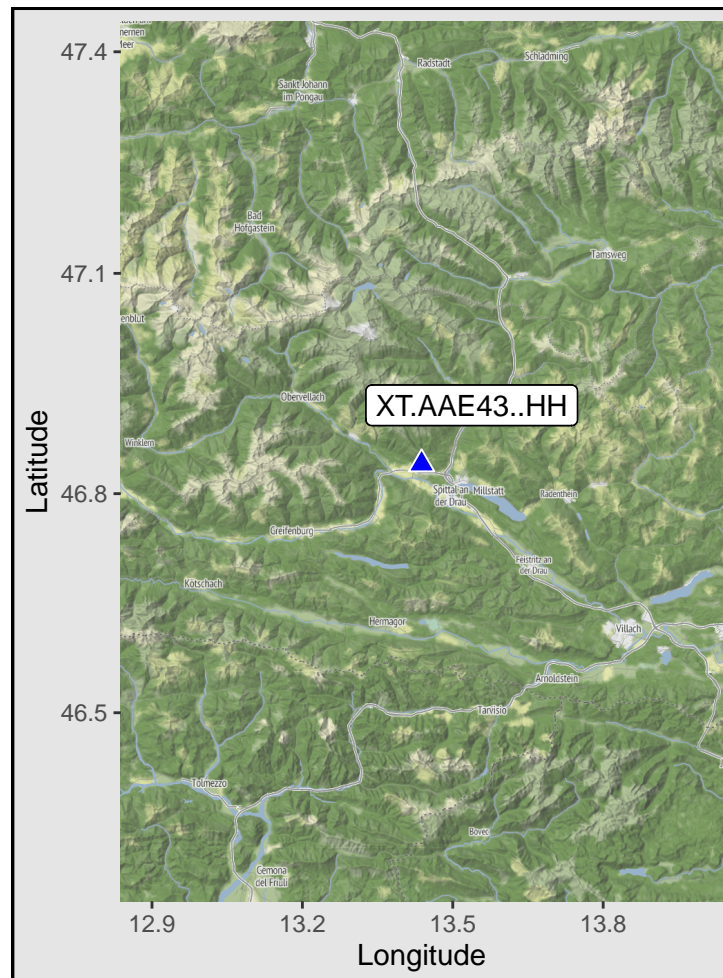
47.4
47.1
46.8
46.5
Latitude
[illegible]
Radstadt
Schladming
Sankt Johann im Pongau
Bad Hofgastein
Tamsweg
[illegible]nblut
Obervellach
XT.AAE43..HH
Winklern
Spittal an der Drau
Millstatt
Radenthein
Greifenburg
Feistritz an der Drau
Kötschach
Hermagor
Villach
Arnoldstein
Tarvisio
Tolmezzo
Bovec
Gemona del Friuli
12.9
13.2
13.5
13.8
Longitude